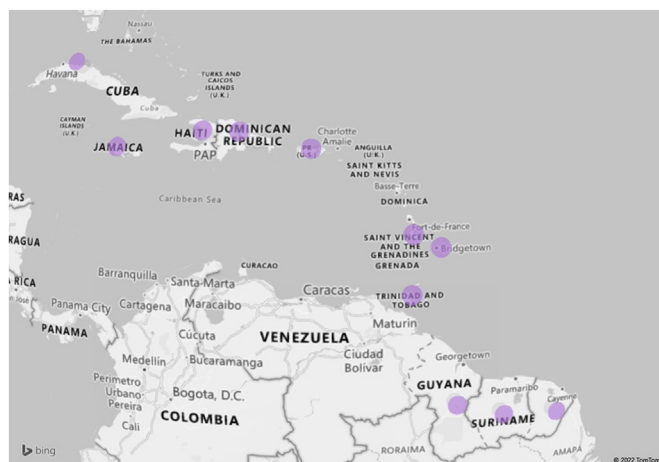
Nassau
THE BAHAMAS
Havana
CUBA
Cuba
TURKS AND CAICOS ISLANDS (U.K.)
CAYMAN ISLANDS (U.K.)
JAMAICA
HAITI
DOMINICAN REPUBLIC
PAP
Charlotte Amalie
PR (U.S.)
ANGUILLA (U.K.)
SAINT KITTS AND NEVIS
Basse-Terre
DOMINICA
Fort-de-France
SAINT VINCENT AND THE GRENADINES
Bridgetown
GRENADA
Caribbean Sea
RAS
RAGUA
RICA
Jose
Barranquilla
Santa Marta
CURACAO
Caracas
TRINIDAD AND TOBAGO
Panama City
Cartagena
Maracaibo
PANAMA
Cúcuta
VENEZUELA
Maturin
Bucaramanga
Medellin
Ciudad Bolivar
Georgetown
Perimetro Urbano Pereira
Bogota, D.C.
GUYANA
Paramaribo
Cayenne
COLOMBIA
SURINAME
Cali
RORAIMA
bing
© 2022 TomTom